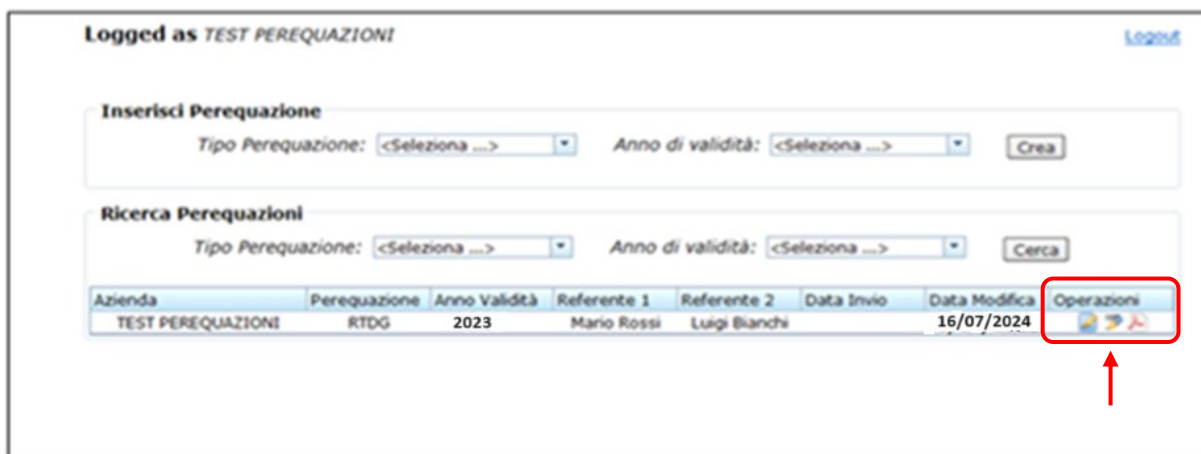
Logged as TEST PEREQUAZIONI

Logout

Inserisci Perequazione

Tipo Perequazione: <Seleziona ...> Anno di validità: <Seleziona ...> Crea

Ricerca Perequazioni

Tipo Perequazione: <Seleziona ...> Anno di validità: <Seleziona ...> Cerca

| Azienda | Perequazione | Anno Validità | Referente 1 | Referente 2 | Data Invio | Data Modifica | Operazioni |
|---|---|---|---|---|---|---|---|
| TEST PEREQUAZIONI | RTDG | 2023 | Mario Rossi | Luigi Bianchi | | 16/07/2024 | |